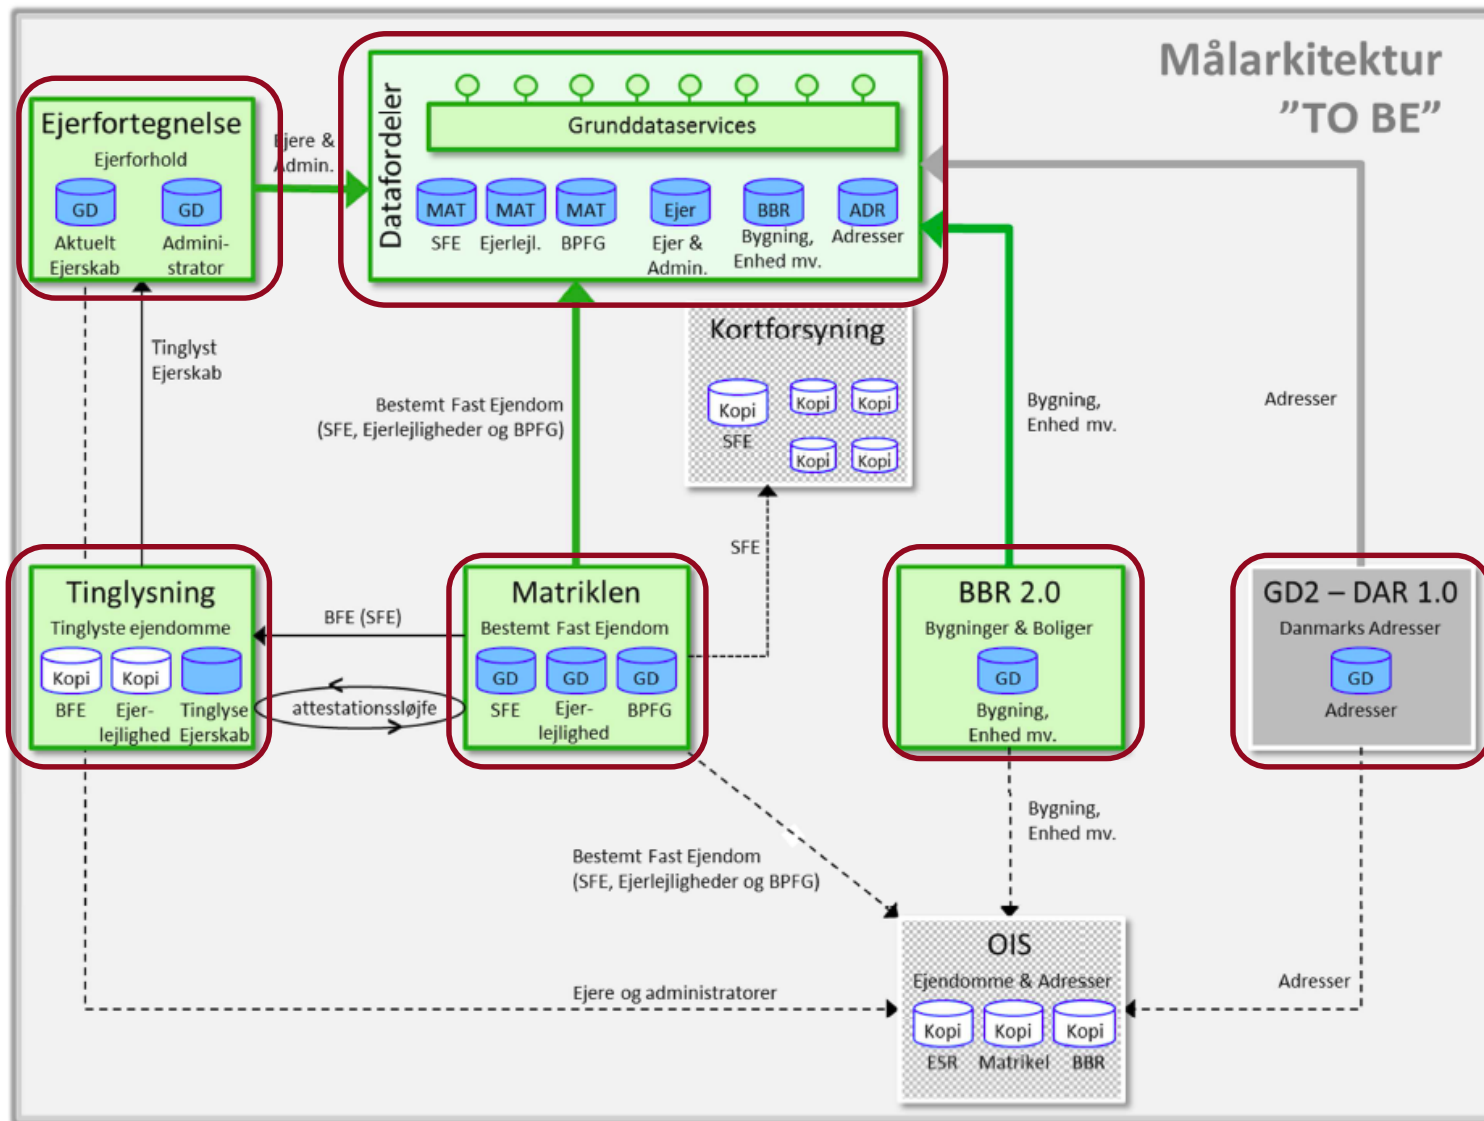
Målarkitektur
"TO BE"

Ejerfortegnelse
Ejerforhold
GD
Aktuelt Ejerskab
GD
Administrator

Ejere & Admin.

Datafordeler
Grunddataservices
MAT
SFE
MAT
Ejerlejl.
MAT
BPFG
Ejer
Ejer & Admin.
BBR
Bygning, Enhed mv.
ADR
Adresser

Kortforsyning
Kopi
SFE
Kopi
Kopi
Kopi
Kopi

Tinglyst Ejerskab

Bestemt Fast Ejendom
(SFE, Ejerlejligheder og BPFG)

Bygning, Enhed mv.

Adresser

SFE

Tinglysning
Tinglyste ejendomme
Kopi
BFE
Kopi
Ejerlejlighed
Tinglyse Ejerskab

BFE (SFE)

attestationssløjfe

Matriklen
Bestemt Fast Ejendom
GD
SFE
GD
Ejerlejlighed
GD
BPFG

BBR 2.0
Bygninger & Boliger
GD
Bygning, Enhed mv.

GD2 – DAR 1.0
Danmarks Adresser
GD
Adresser

Bygning, Enhed mv.

Bestemt Fast Ejendom
(SFE, Ejerlejligheder og BPFG)

OIS
Ejendomme & Adresser
Kopi
ESR
Kopi
Matrikel
Kopi
BBR

Ejere og administratorer

Adresser